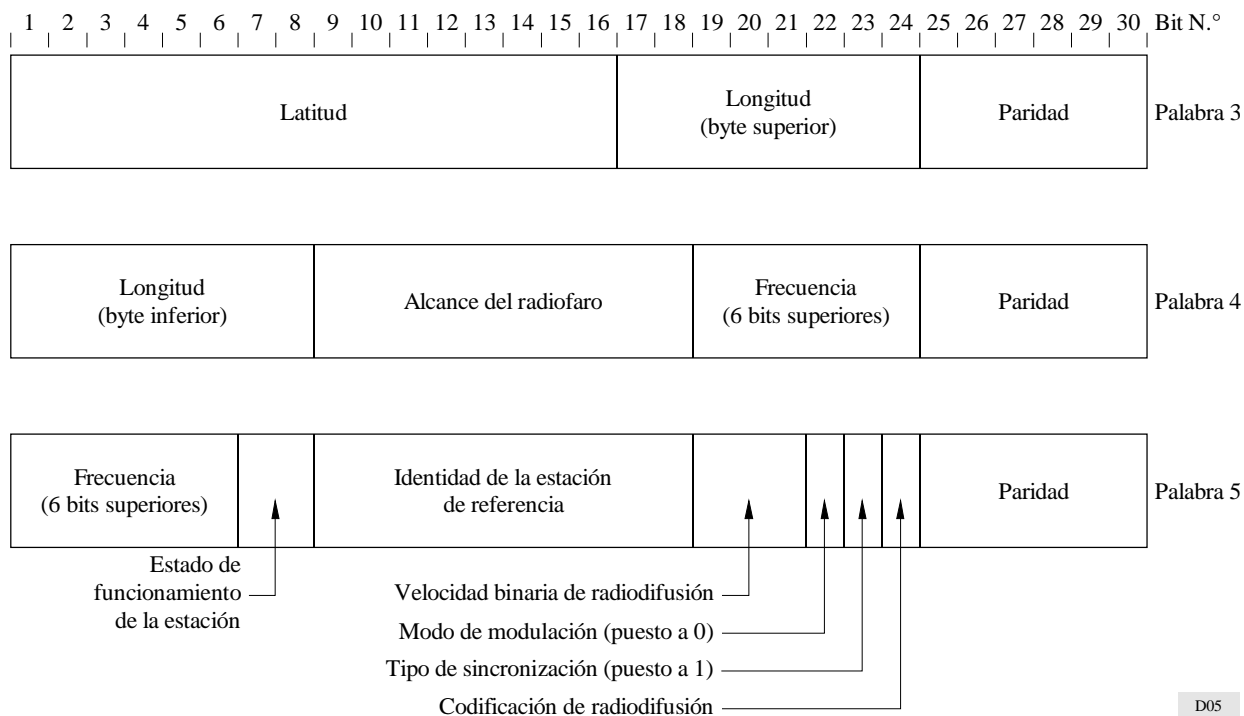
1 2 3 4 5 6 7 8 9 10 11 12 13 14 15 16 17 18 19 20 21 22 23 24 25 26 27 28 29 30 Bit N.°

Latitud

Longitud (byte superior)

Paridad

Palabra 3

Longitud (byte inferior)

Alcance del radiofaro

Frecuencia (6 bits superiores)

Paridad

Palabra 4

Frecuencia (6 bits superiores)

Identidad de la estación de referencia

Paridad

Palabra 5

Estado de funcionamiento de la estación

Velocidad binaria de radiodifusión

Modo de modulación (puesto a 0)

Tipo de sincronización (puesto a 1)

Codificación de radiodifusión

D05